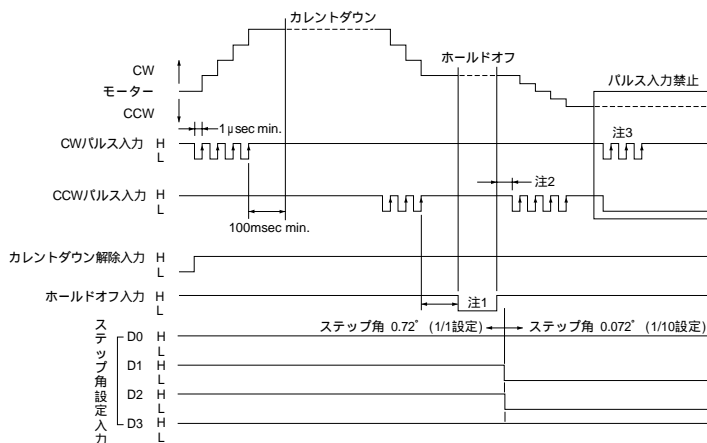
カレントダウン

ホールドオフ

パルス入力禁止

CW
モーター
CCW

1μsec min.

CWパルス入力 H L

注3

CCWパルス入力 H L

注2

100msec min.

カレントダウン解除入力 H L

ホールドオフ入力 H L

注1

ステップ角 0.72° (1/1設定) ステップ角 0.072° (1/10設定)

ステップ角設定入力

D0 H L
D1 H L
D2 H L
D3 H L